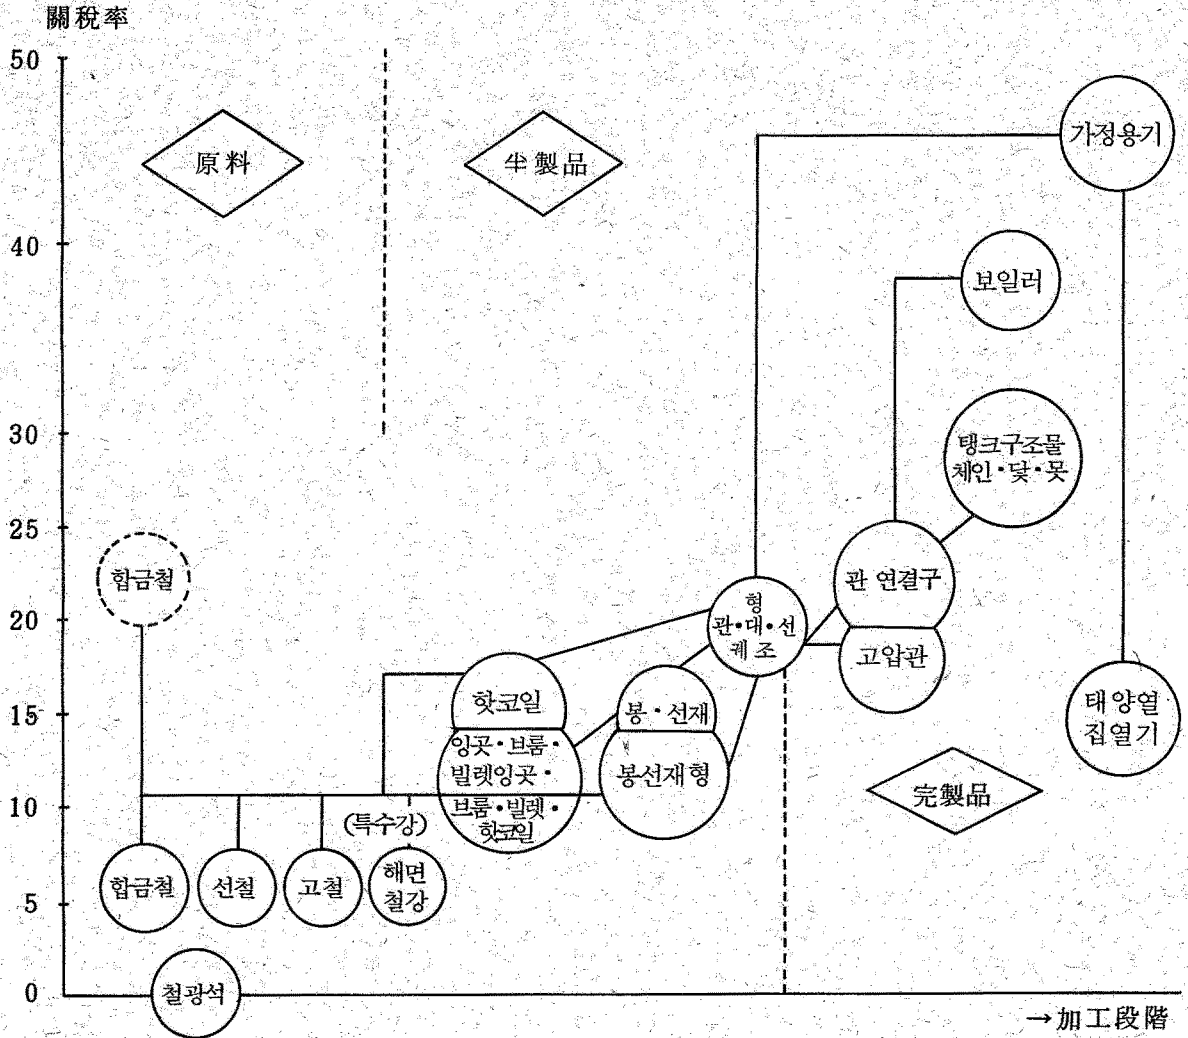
關稅率

50
40
30
25
20
15
10
5
0

原料

半製品

完製品

가정용기

보일러

탱크구조물
체인・닻・못

관 연결구

고압관

형
관・대・선
궤조

합금철

핫코일

잉곳・브룸・
빌렛잉곳・
브룸・빌렛・
핫코일

봉・선재

봉선재형

태양열
집열기

(특수강)

합금철

선철

고철

해면
철강

철광석

→加工段階